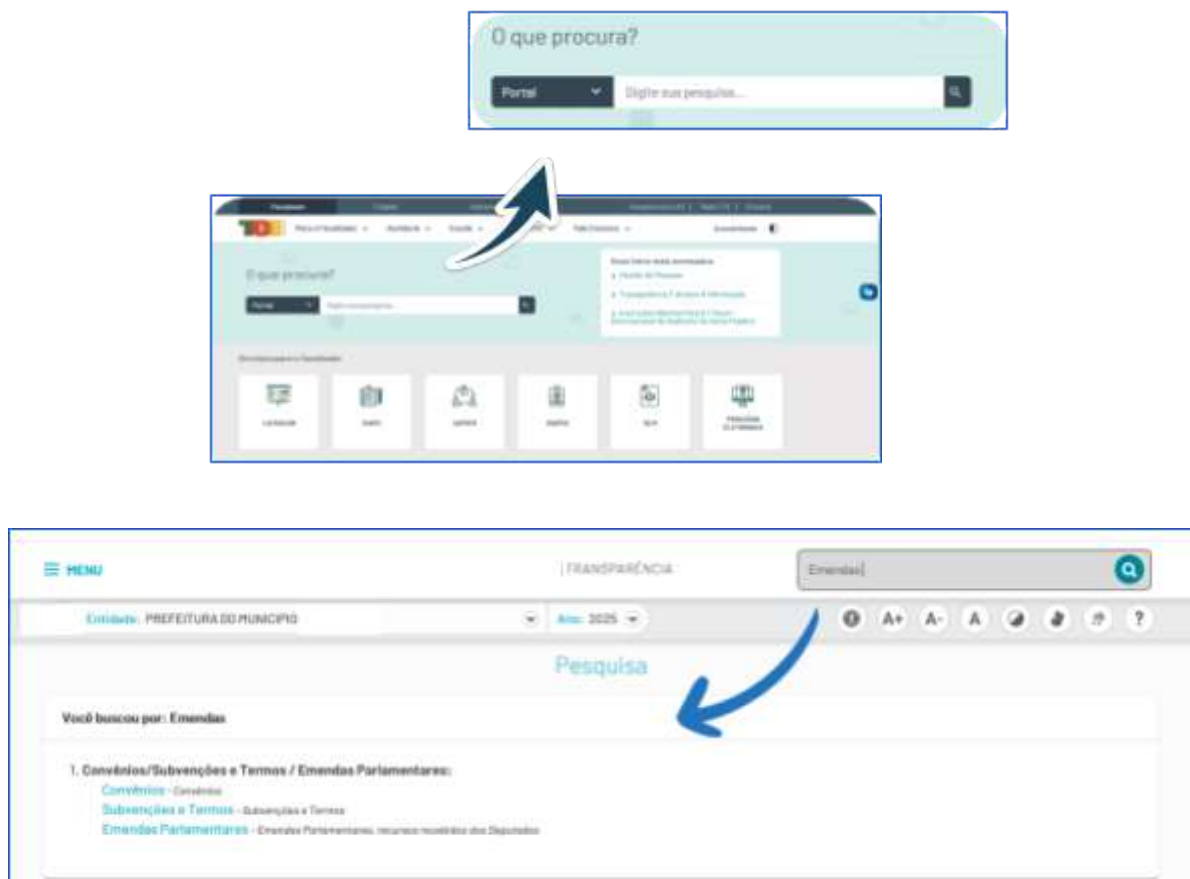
O que procura?

Portal

Digite sua pesquisa...

O que procura?

Portal

≡ MENU

| TRANSPARÊNCIA

Emendas|

Entidade: PREFEITURA DO MUNICIPIO

Ano: 2025

A+ A- A ?

Pesquisa

Você buscou por: Emendas

1. Convênios/Subvenções e Termos / Emendas Parlamentares:

Convênios - Convênios

Subvenções e Termos - Subvenções e Termos

Emendas Parlamentares - Emendas Parlamentares, recursos recebidos dos Deputados